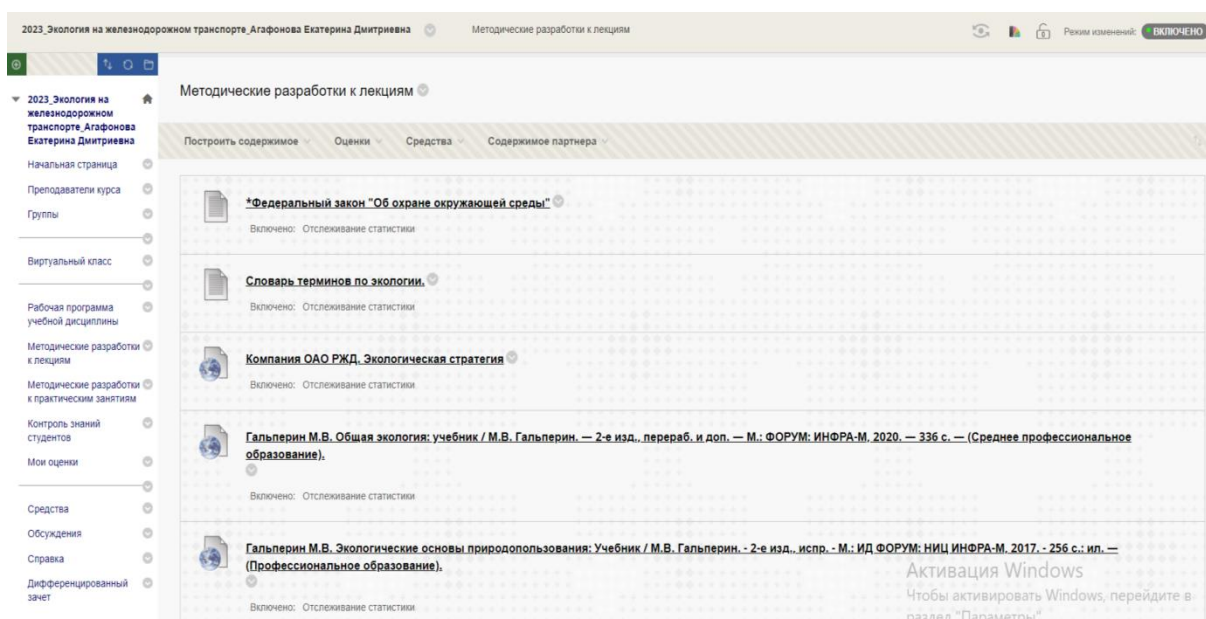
2023_Экология на железнодорожном транспорте_Агафонова Екатерина Дмитриевна    Методические разработки к лекциям    Режим изменений: ВКЛЮЧЕНО

2023_Экология на железнодорожном транспорте_Агафонова Екатерина Дмитриевна

Начальная страница
Преподаватели курса
Группы
Виртуальный класс
Рабочая программа учебной дисциплины
Методические разработки к лекциям
Методические разработки к практическим занятиям
Контроль знаний студентов
Мои оценки
Средства
Обсуждения
Справка
Дифференцированный зачет

Методические разработки к лекциям

Построить содержимое    Оценки    Средства    Содержимое партнера

*Федеральный закон "Об охране окружающей среды"
Включено: Отслеживание статистики

Словарь терминов по экологии.
Включено: Отслеживание статистики

Компания ОАО РЖД. Экологическая стратегия
Включено: Отслеживание статистики

Гальперин М.В. Общая экология: учебник / М.В. Гальперин. — 2-е изд., перераб. и доп. — М.: ФОРУМ: ИНФРА-М, 2020. — 336 с. — (Среднее профессиональное образование).
Включено: Отслеживание статистики

Гальперин М.В. Экологические основы природопользования: Учебник / М.В. Гальперин. - 2-е изд., испр. - М.: ИД ФОРУМ: НИЦ ИНФРА-М, 2017. - 256 с.: ил. — (Профессиональное образование).
Включено: Отслеживание статистики

Активация Windows
Чтобы активировать Windows, перейдите в раздел "Параметры"